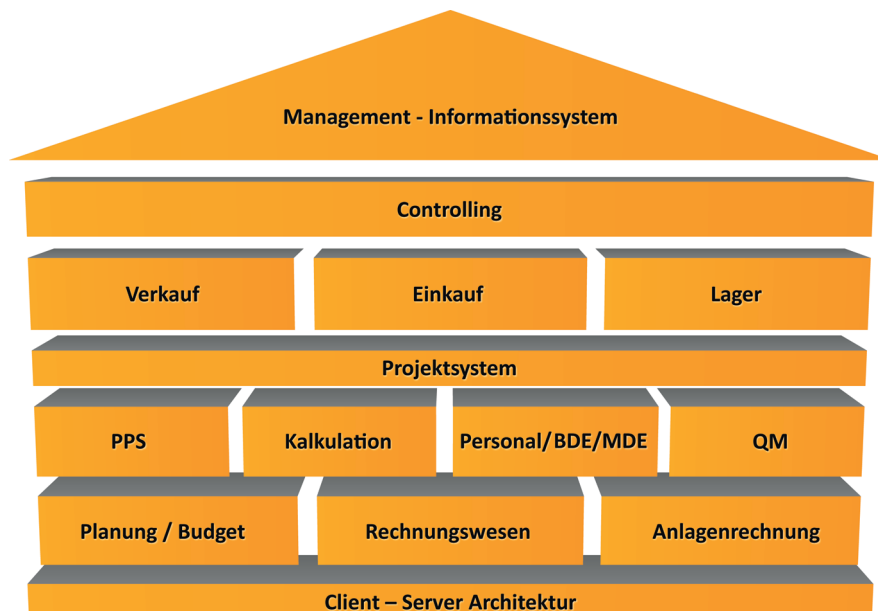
Management - Informationssystem

Controlling

Verkauf

Einkauf

Lager

Projektsystem

PPS

Kalkulation

Personal/BDE/MDE

QM

Planung / Budget

Rechnungswesen

Anlagenrechnung

Client – Server Architektur